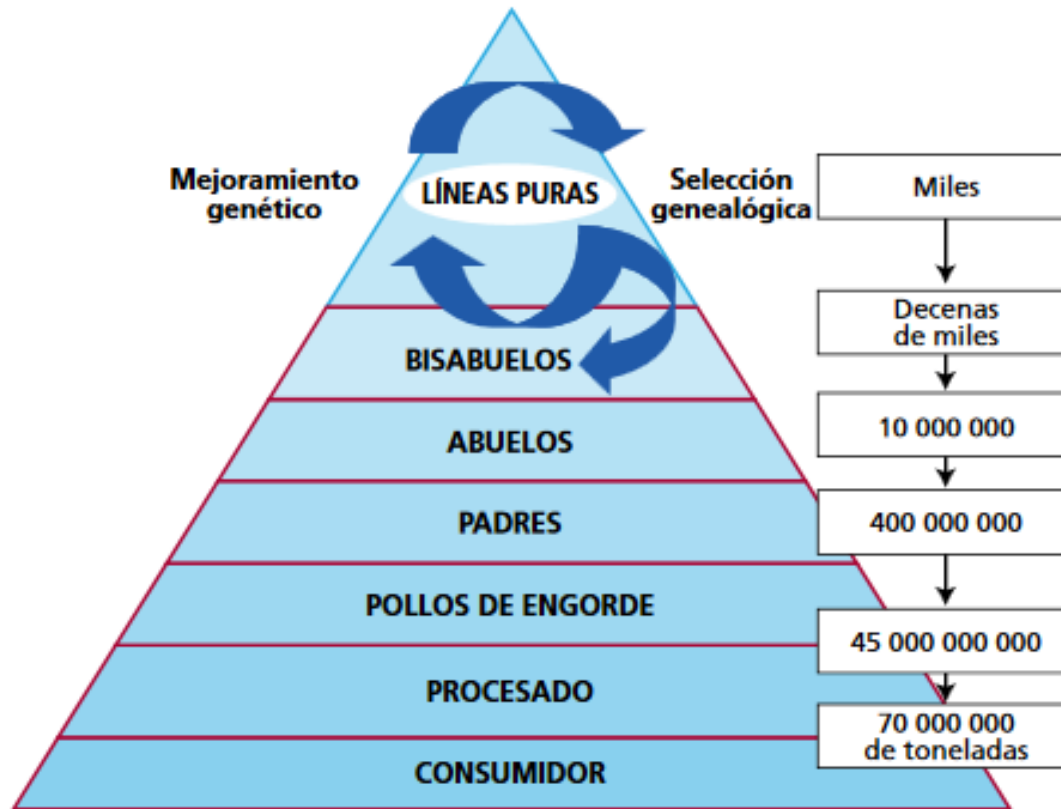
Mejoramiento genético

LÍNEAS PURAS

Selección genealógica

Miles

Decenas de miles

BISABUELOS

ABUELOS

10 000 000

PADRES

400 000 000

POLLOS DE ENGORDE

45 000 000 000

PROCESADO

70 000 000 de toneladas

CONSUMIDOR